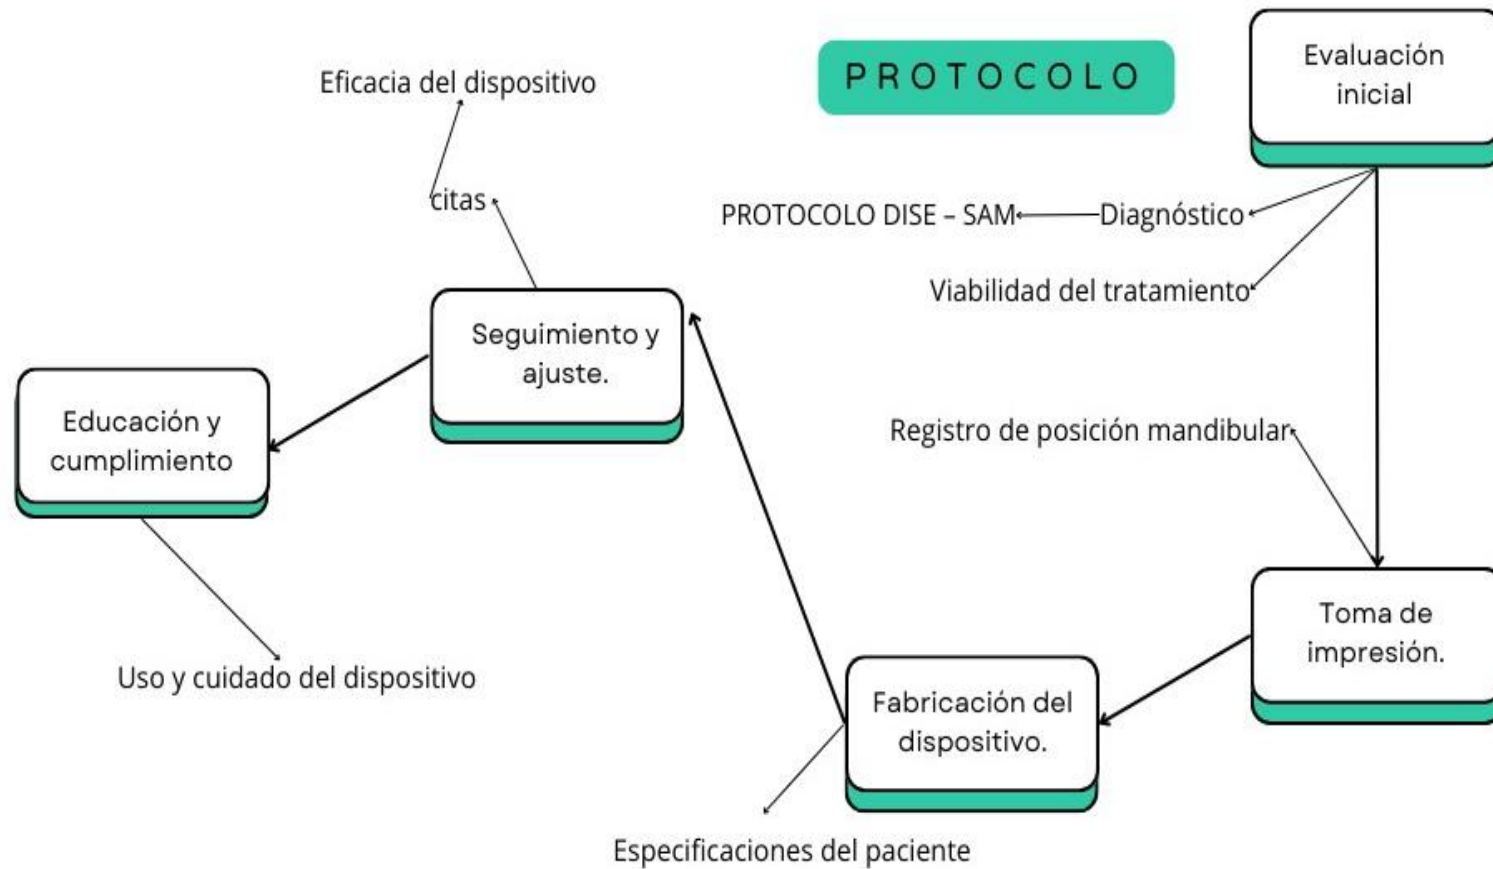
PROTOCOLO

Evaluación inicial

PROTOCOLO DISE – SAM

Diagnóstico

Viabilidad del tratamiento

Registro de posición mandibular

Toma de impresión.

Fabricación del dispositivo.

Especificaciones del paciente

Seguimiento y ajuste.

citas

Eficacia del dispositivo

Educación y cumplimiento

Uso y cuidado del dispositivo